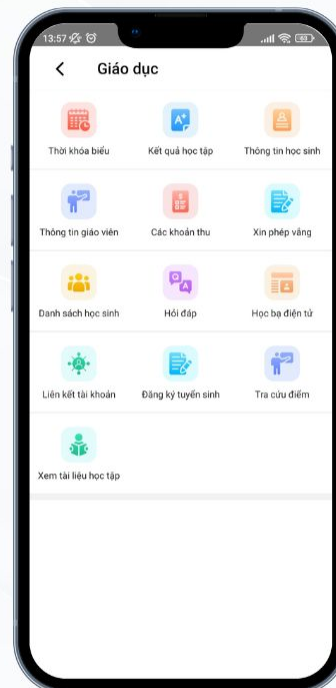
13:57

Giáo dục

Thời khóa biểu

Kết quả học tập

Thông tin học sinh

Thông tin giáo viên

Các khoản thu

Xin phép vắng

Danh sách học sinh

Hỏi đáp

Học bạ điện tử

Liên kết tài khoản

Đăng ký tuyển sinh

Tra cứu điểm

Xem tài liệu học tập